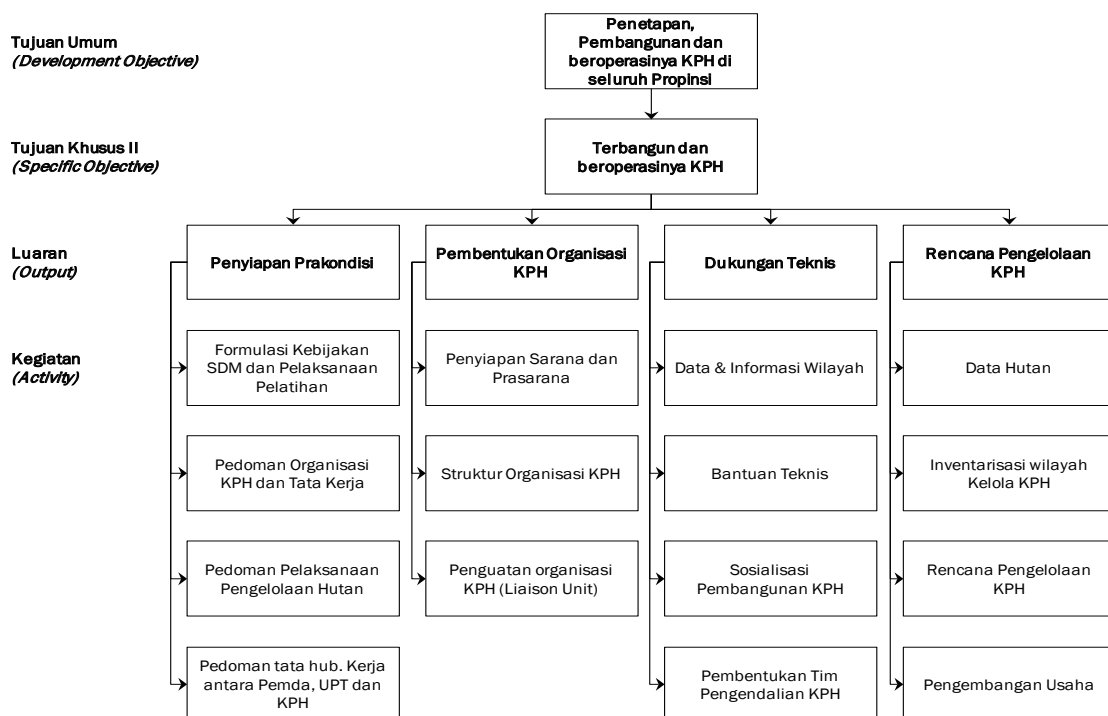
Tujuan Umum
(Development Objective)

Penetapan, Pembangunan dan beroperasinya KPH di seluruh Propinsi

Tujuan Khusus II
(Specific Objective)

Terbangun dan beroperasinya KPH

Luaran
(Output)

Penyiapan Prakondisi

Pembentukan Organisasi KPH

Dukungan Teknis

Rencana Pengelolaan KPH

Kegiatan
(Activity)

Formulasi Kebijakan SDM dan Pelaksanaan Pelatihan

Pedoman Organisasi KPH dan Tata Kerja

Pedoman Pelaksanaan Pengelolaan Hutan

Pedoman tata hub. Kerja antara Pemda, UPT dan KPH

Penyiapan Sarana dan Prasarana

Struktur Organisasi KPH

Penguatan organisasi KPH (Liaison Unit)

Data & Informasi Wilayah

Bantuan Teknis

Sosialisasi Pembangunan KPH

Pembentukan Tim Pengendalian KPH

Data Hutan

Inventarisasi wilayah Kelola KPH

Rencana Pengelolaan KPH

Pengembangan Usaha